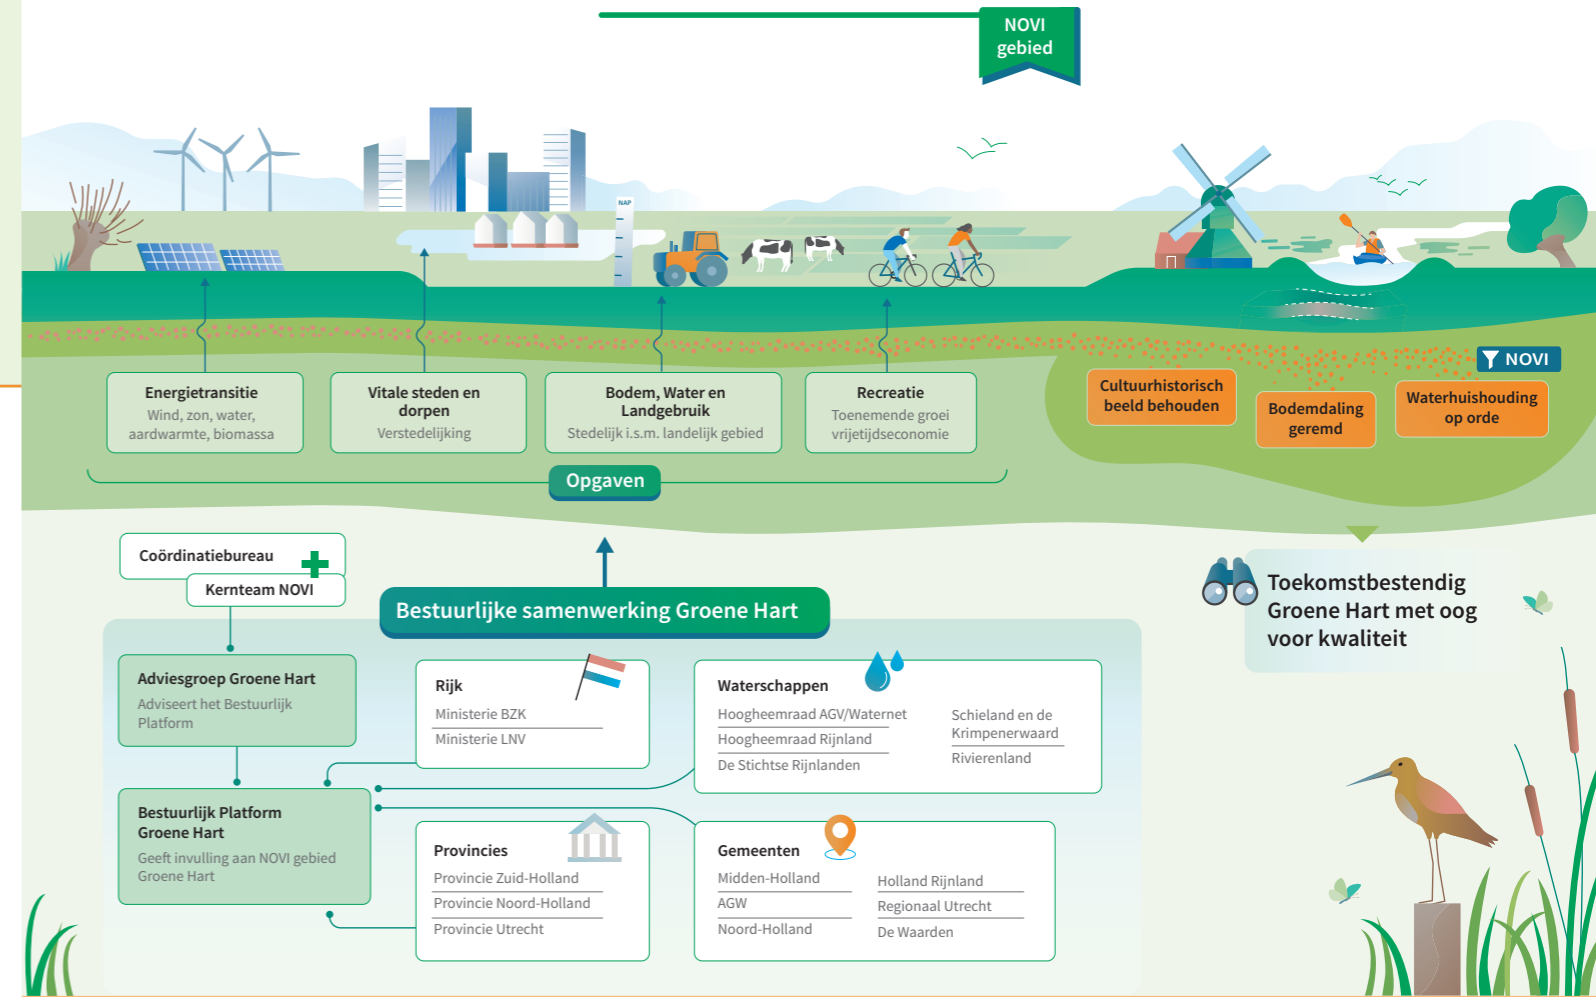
NOVI gebied

NAP

Energietransitie
Wind, zon, water, aardwarmte, biomassa

Vitale steden en dorpen
Verstedelijking

Bodem, Water en Landgebruik
Stedelijk i.s.m. landelijk gebied

Recreatie
Toenemende groei vrijetijdseconomie

Opgaven

NOVI

Cultuurhistorisch beeld behouden

Bodemdaling geremd

Waterhuishouding op orde

Toekomstbestendig Groene Hart met oog voor kwaliteit

Coördinatiebureau
Kernteam NOVI

Bestuurlijke samenwerking Groene Hart

Adviesgroep Groene Hart
Adviseert het Bestuurlijk Platform

Bestuurlijk Platform Groene Hart
Geeft invulling aan NOVI gebied Groene Hart

Rijk
Ministerie BZK
Ministerie LNV

Waterschappen
Hoogheemraad AGV/Waternet
Hoogheemraad Rijnland
De Stichtse Rijnlanden
Schieland en de Krimpenerwaard
Rivierenland

Provincies
Provincie Zuid-Holland
Provincie Noord-Holland
Provincie Utrecht

Gemeenten
Midden-Holland
AGW
Noord-Holland
Holland Rijnland
Regionaal Utrecht
De Waarden